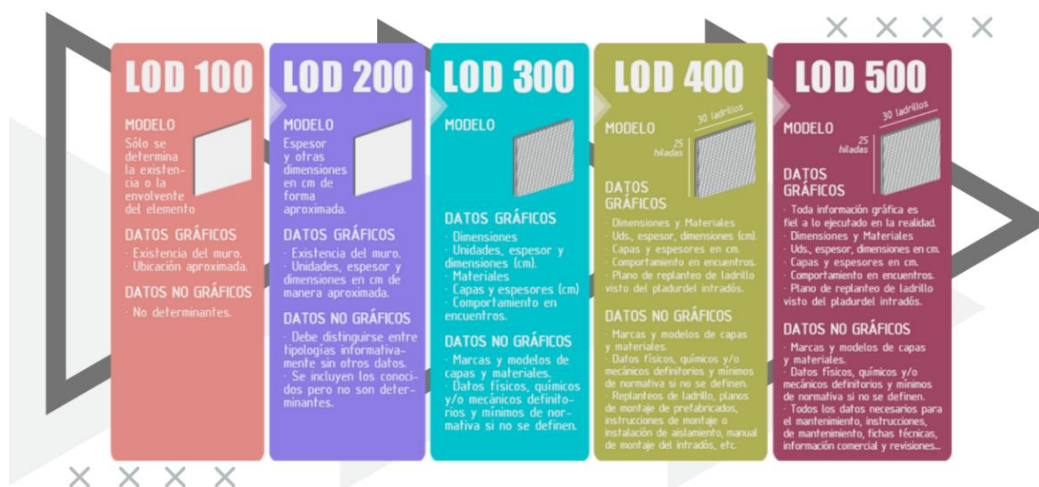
LOD 100

MODELO

Sólo se determina la existencia o la envolvente del elemento

DATOS GRÁFICOS

· Existencia del muro.
· Ubicación aproximada.

DATOS NO GRÁFICOS

· No determinantes.

LOD 200

MODELO

Espesor y otras dimensiones en cm de forma aproximada.

DATOS GRÁFICOS

· Existencia del muro.
· Unidades, espesor y dimensiones en cm de manera aproximada.

DATOS NO GRÁFICOS

· Debe distinguirse entre tipologías informativamente sin otros datos.
· Se incluyen los conocidos pero no son determinantes.

LOD 300

MODELO

DATOS GRÁFICOS

· Dimensiones
· Unidades, espesor y dimensiones (cm).
· Materiales
· Capas y espesores (cm)
· Comportamiento en encuentros.

DATOS NO GRÁFICOS

· Marcas y modelos de capas y materiales.
· Datos físicos, químicos y/o mecánicos definitorios y mínimos de normativa si no se definen.

LOD 400

MODELO

30 ladrillos

25 hiladas

DATOS GRÁFICOS

· Dimensiones y Materiales
· Uds., espesor, dimensiones (cm).
· Capas y espesores en cm.
· Comportamiento en encuentros.
· Plano de replanteo de ladrillo visto del pladurdel intradós.

DATOS NO GRÁFICOS

· Marcas y modelos de capas y materiales.
· Datos físicos, químicos y/o mecánicos definitorios y mínimos de normativa si no se definen.
· Replanteos de ladrillo, planos de montaje de prefabricados, instrucciones de montaje o instalación de aislamiento, manual de montaje del intradós, etc.

LOD 500

MODELO

30 ladrillos

25 hiladas

DATOS GRÁFICOS

· Toda información gráfica es fiel a lo ejecutado en la realidad.
· Dimensiones y Materiales
· Uds., espesor, dimensiones en cm.
· Capas y espesores en cm.
· Comportamiento en encuentros.
· Plano de replanteo de ladrillo visto del pladurdel intradós.

DATOS NO GRÁFICOS

· Marcas y modelos de capas y materiales.
· Datos físicos, químicos y/o mecánicos definitorios y mínimos de normativa si no se definen.
· Todos los datos necesarios para el mantenimiento, instrucciones, de mantenimiento, fichas técnicas, información comercial y revisiones...